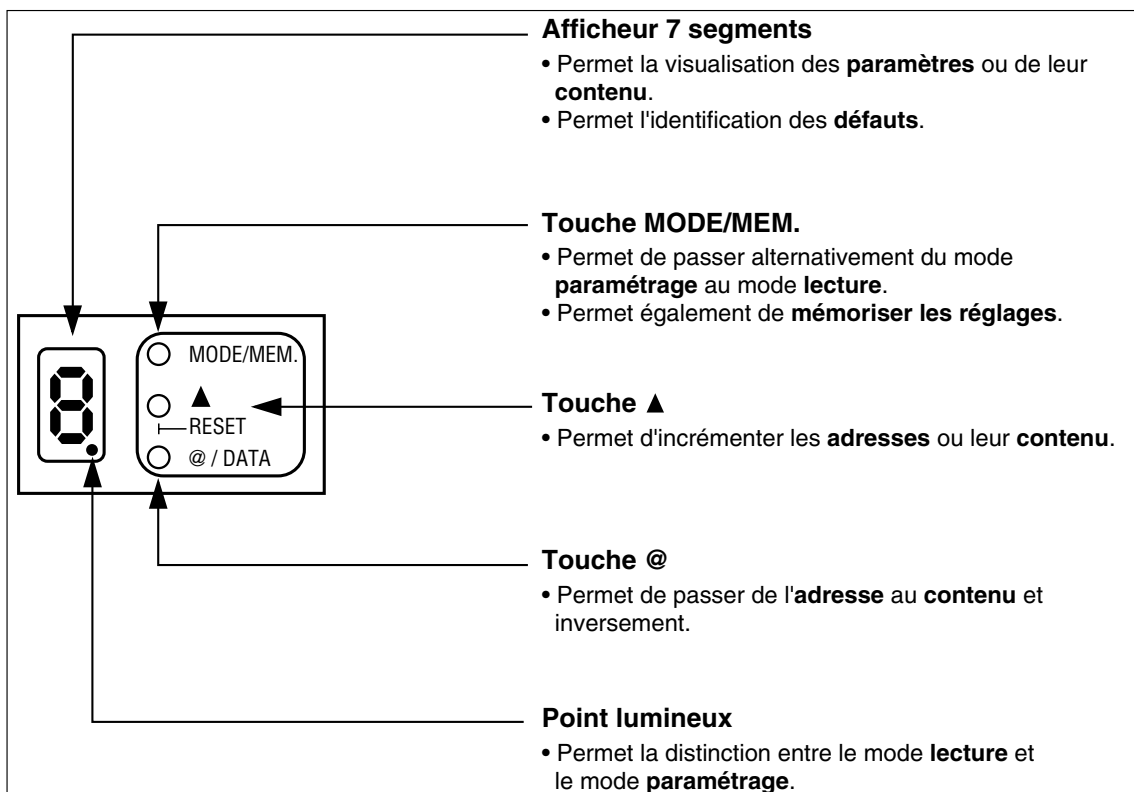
Afficheur 7 segments

• Permet la visualisation des paramètres ou de leur contenu.
• Permet l'identification des défauts.

Touche MODE/MEM.

• Permet de passer alternativement du mode paramétrage au mode lecture.
• Permet également de mémoriser les réglages.

MODE/MEM.

▲

RESET

@ / DATA

Touche ▲

• Permet d'incrémenter les adresses ou leur contenu.

Touche @

• Permet de passer de l'adresse au contenu et inversement.

Point lumineux

• Permet la distinction entre le mode lecture et le mode paramétrage.